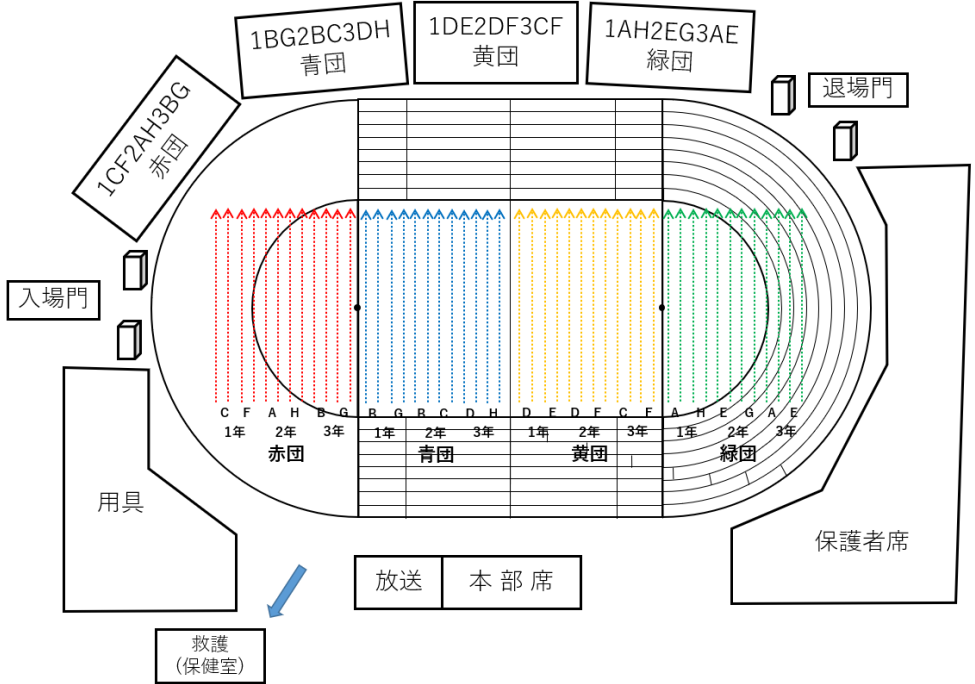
1BG2BC3DH
青団

1DE2DF3CF
黄団

1AH2EG3AE
緑団

1CF2AH3BG
赤団

退場門

入場門

C F A H B G
1年 2年 3年
赤団

B G B C D H
1年 2年 3年
青団

D F D F C F
1年 2年 3年
黄団

A H E G A E
1年 2年 3年
緑団

用具

保護者席

放送

本 部 席

救護
(保健室)